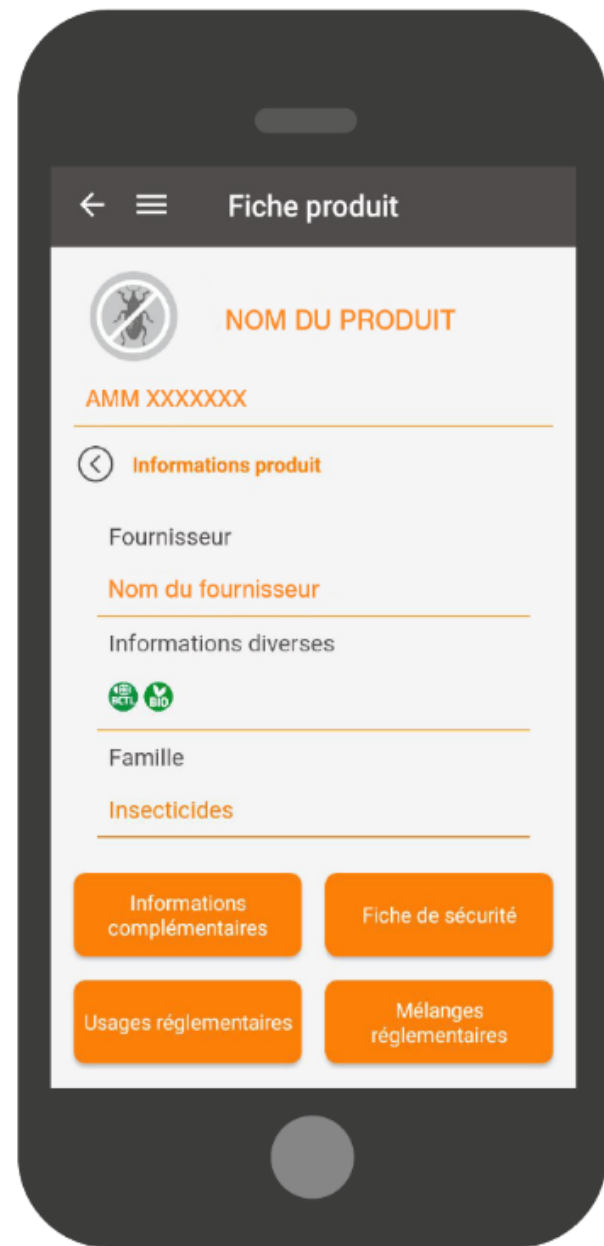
Fiche produit

NOM DU PRODUIT

AMM XXXXXXX

Informations produit

Fournisseur

Nom du fournisseur

Informations diverses

BCTL BIO

Famille

Insecticides

Informations complémentaires

Fiche de sécurité

Usages réglementaires

Mélanges réglementaires